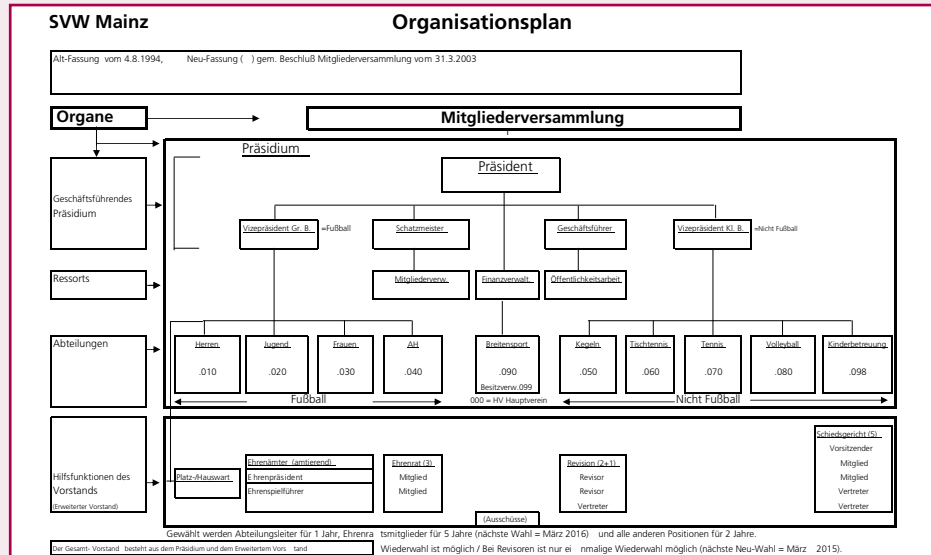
SVW Mainz

Organisationsplan

Alt-Fassung vom 4.8.1994, Neu-Fassung ( ) gem. Beschluß Mitgliederversammlung vom 31.3.2003

Organe

Mitgliederversammlung

Präsidium

Präsident

Geschäftsführendes Präsidium

Vizepräsident Gr. B. =Fußball

Schatzmeister

Geschäftsführer

Vizepräsident Kl. B. =Nicht Fußball

Ressorts

Mitgliederverw.

Finanzverwalt.

Öffentlichkeitsarbeit

Abteilungen

| Herren | Jugend | Frauen | AH | Breitensport | Kegeln | Tischtennis | Tennis | Volleyball | Kinderbetreuung |
|---|---|---|---|---|---|---|---|---|---|
| .010 | .020 | .030 | .040 | .090 | .050 | .060 | .070 | .080 | .098 |

Besitzverw.099

Fußball

000 = HV Hauptverein

Nicht Fußball

Hilfsfunktionen des Vorstands
(Erweiterter Vorstand)

Platz-/Hauswart

Ehrenämter (amtierend)
Ehrenpräsident
Ehrenspielführer

Ehrenrat (3)
Mitglied
Mitglied

Revision (2+1)
Revisor
Revisor
Vertreter

Schiedsgericht (5)
Vorsitzender
Mitglied
Mitglied
Vertreter
Vertreter

(Ausschüsse)

Gewählt werden Abteilungsleiter für 1 Jahr, Ehrenra tsmitglieder für 5 Jahre (nächste Wahl = März 2016) und alle anderen Positionen für 2 Jahre.

Der Gesamt- Vorstand besteht aus dem Präsidium und dem Erweitertem Vors tand

Wiederwahl ist möglich / Bei Revisoren ist nur ei nmalige Wiederwahl möglich (nächste Neu-Wahl = März 2015).